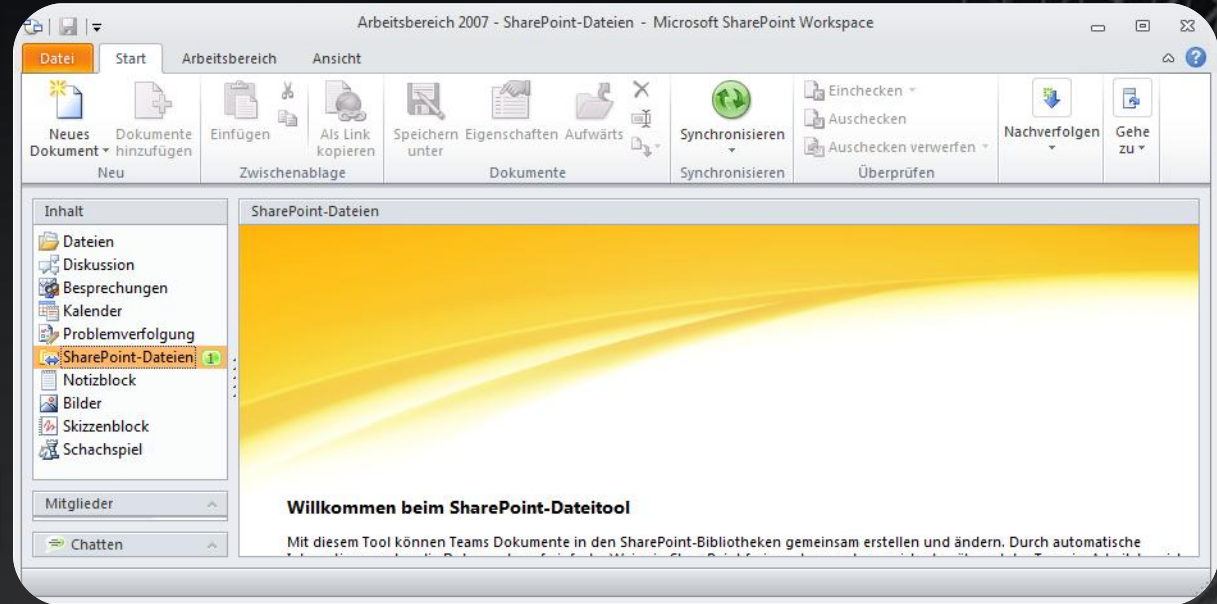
Arbeitsbereich 2007 - SharePoint-Dateien - Microsoft SharePoint Workspace

Datei Start Arbeitsbereich Ansicht

Neues Dokument Dokumente hinzufügen
Neu

Einfügen Als Link kopieren
Zwischenablage

Speichern unter Eigenschaften Aufwärts
Dokumente

Synchronisieren
Synchronisieren

Einchecken
Auschecken
Auschecken verwerfen
Überprüfen

Nachverfolgen

Gehe zu

Inhalt

Dateien
Diskussion
Besprechungen
Kalender
Problemverfolgung
SharePoint-Dateien 1
Notizblock
Bilder
Skizzenblock
Schachspiel

Mitglieder

Chatten

SharePoint-Dateien

Willkommen beim SharePoint-Dateitool

Mit diesem Tool können Teams Dokumente in den SharePoint-Bibliotheken gemeinsam erstellen und ändern. Durch automatische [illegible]